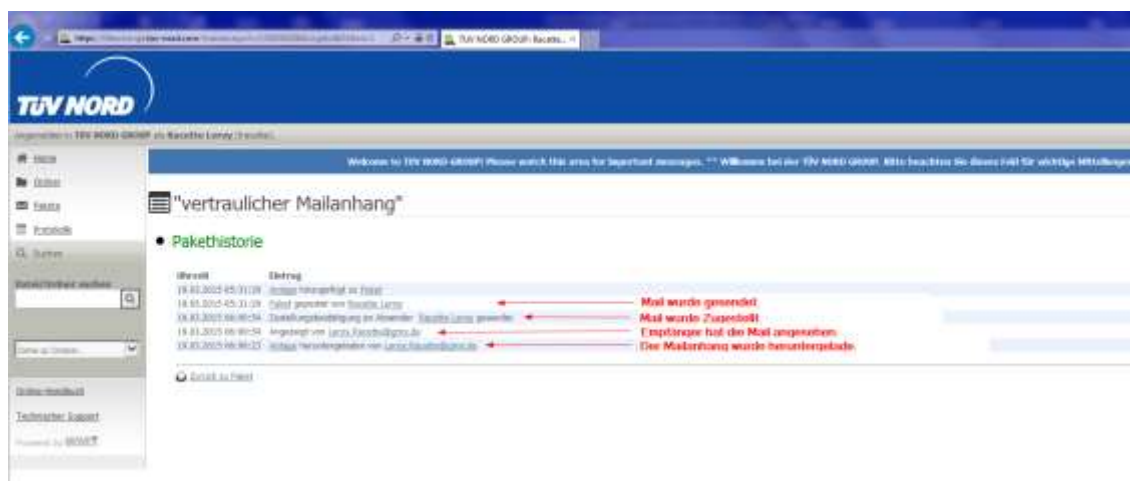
TÜV NORD GROUP: Racette...

TÜV NORD

Angemeldet in TÜV NORD GROUP als Racette Leroy

Home
Online
Pakete
Protokolle
Suchen

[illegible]

Online-Handbuch
Technischer Support
Powered by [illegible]

Welcome to TÜV NORD GROUP! Please watch this area for important messages. ** Willkommen bei der TÜV NORD GROUP. Bitte beachten Sie dieses Feld für wichtige Mitteilungen

"vertraulicher Mailanhang"

• Pakethistorie

| Uhrzeit | Eintrag |
|---|---|
| 18.03.2015 05:31:28 | Anlage hinzugefügt zu Paket |
| 18.03.2015 05:31:29 | Paket gesendet von Racette Leroy |
| 18.03.2015 06:00:54 | Zustellungsbestätigung an Absender Racette Leroy gesendet |
| 18.03.2015 06:00:54 | Angezeigt von Leroy.Racette@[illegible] |
| 18.03.2015 06:00:23 | Anlage heruntergeladen von Leroy.Racette@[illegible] |

Mail wurde gesendet
Mail wurde Zugestellt
Empfänger hat die Mail angesehen
Der Mailanhang wurde herunteregelade

Zurück zu Paket